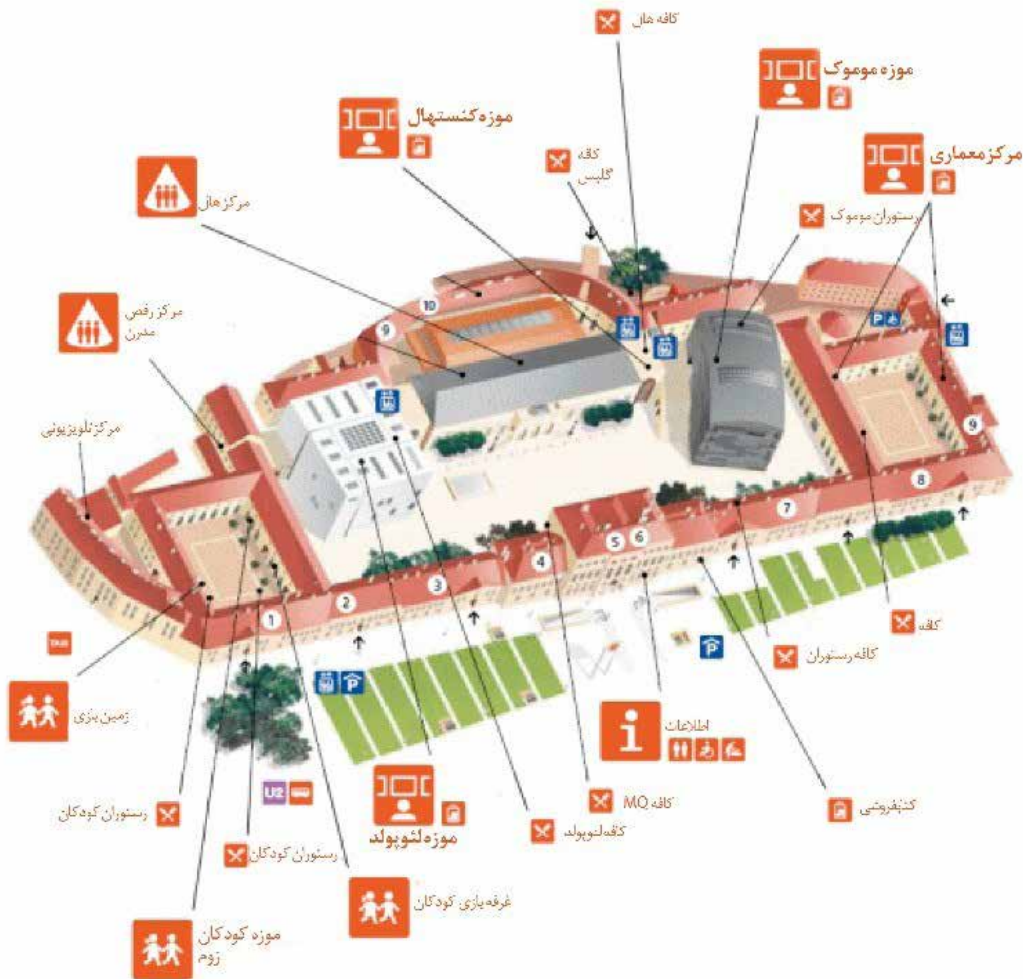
کافه هال

موزه موموک

موزه کنستهال

کافه گلبس

مرکز معماری

مرکز هال

رستوران موموک

مرکز رقص مدرن

مرکز تلویزیونی

10
9
9
8
7
6
5
4
3
2
1

TAXI

کافه

کافه رستوران

زمین بازی

P

P

اطلاعات

U2

رستوران کودکان

موزه لئوپولد

کافه MQ

کتابفروشی

کافه لئوپولد

رستوران کودکان

غرفه بازی کودکان

موزه کودکان زوم